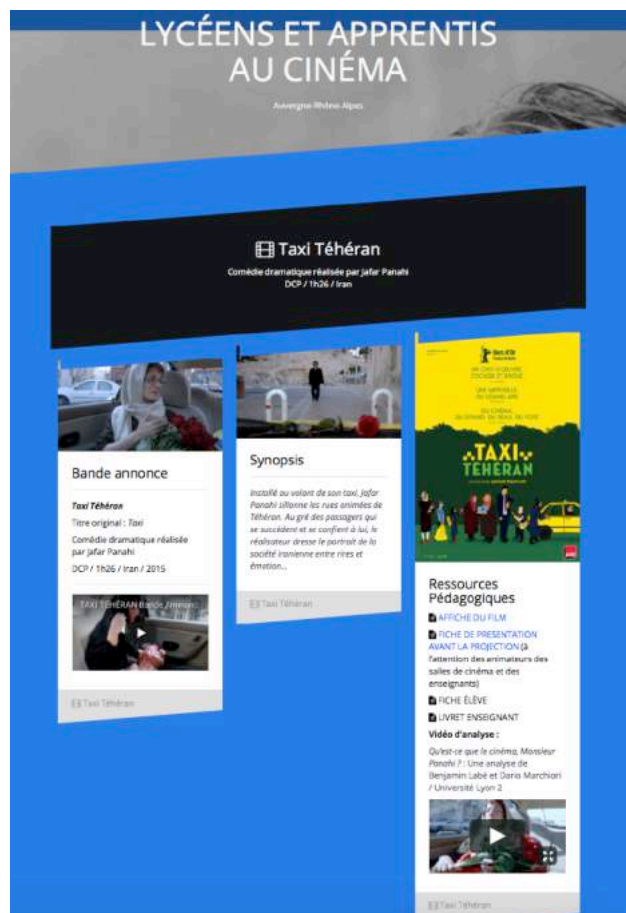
LYCÉENS ET APPRENTIS AU CINÉMA

Auvergne-Rhône-Alpes

Taxi Téhéran

Comédie dramatique réalisée par Jafar Panahi
DCP / 1h26 / Iran

Bande annonce

Taxi Téhéran

Titre original : Taxi

Comédie dramatique réalisée par Jafar Panahi

DCP / 1h26 / Iran / 2015

TAXI TÉHÉRAN Bande Annonce

Taxi Téhéran

Synopsis

Installé au volant de son taxi, Jafar Panahi sillonne les rues animées de Téhéran. Au gré des passagers qui se succèdent et se confient à lui, le réalisateur dresse le portrait de la société iranienne entre rires et émotion...

Taxi Téhéran

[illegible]

TAXI TÉHÉRAN

Ressources Pédagogiques

AFFICHE DU FILM

FICHE DE PRESENTATION AVANT LA PROJECTION (à l'attention des animateurs des salles de cinéma et des enseignants)

FICHE ÉLÈVE

LIVRET ENSEIGNANT

Vidéo d'analyse :

Qu'est-ce que le cinéma, Monsieur Panahi ? : Une analyse de Benjamin Labé et Doris Marchiori / Université Lyon 2

Taxi Téhéran